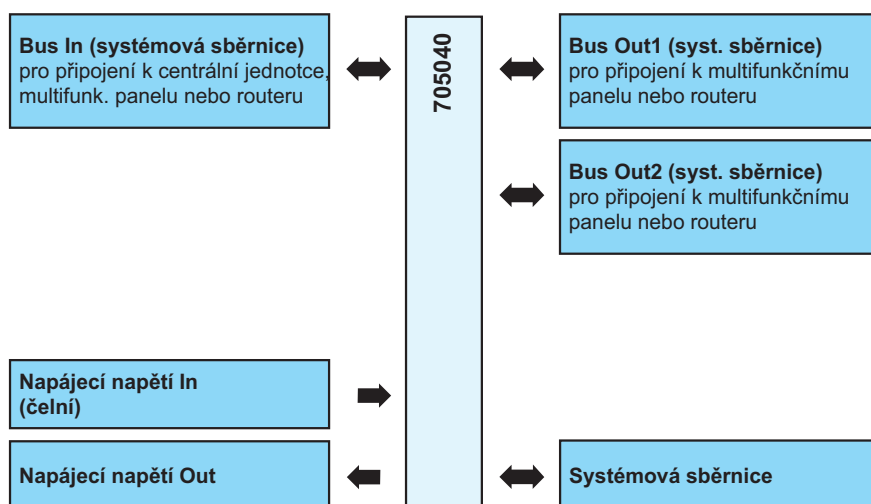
Bus In (systémová sběrnice)
pro připojení k centrální jednotce, multifunk. panelu nebo routeru

705040

Bus Out1 (syst. sběrnice)
pro připojení k multifunkčnímu panelu nebo routeru

Bus Out2 (syst. sběrnice)
pro připojení k multifunkčnímu panelu nebo routeru

Napájecí napětí In (čelní)

Napájecí napětí Out

Systémová sběrnice